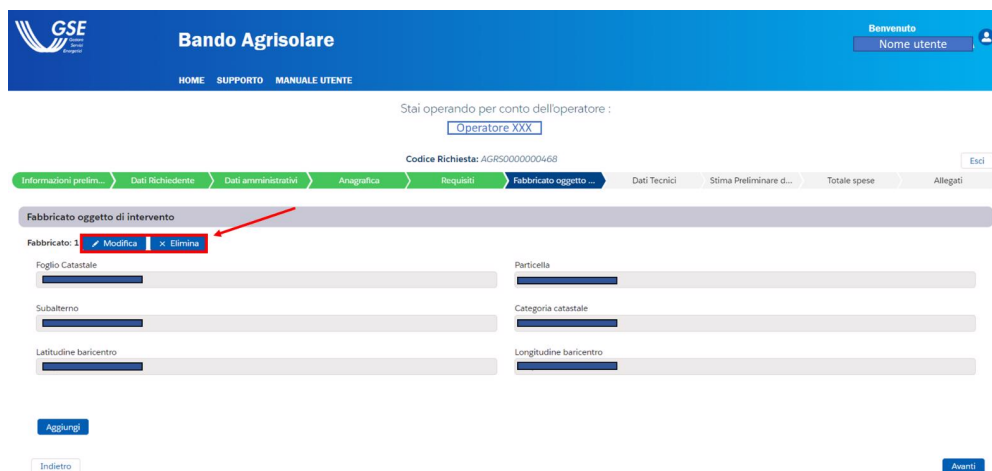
GSE Gestore Servizi Energetici

Bando Agrisolare

HOME SUPPORTO MANUALE UTENTE

Benvenuto
Nome utente

Stai operando per conto dell'operatore :
Operatore XXX

Codice Richiesta: AGRS0000000468

Esci

Informazioni prelim... Dati Richiedente Dati amministrativi Anagrafica Requisiti Fabbricato oggetto ... Dati Tecnici Stima Preliminare d... Totale spese Allegati

Fabbricato oggetto di intervento

Fabbricato: 1 Modifica × Elimina

Foglio Catastale

Particella

Subalterno

Categoria catastale

Latitudine baricentro

Longitudine baricentro

Aggiungi

Indietro

Avanti